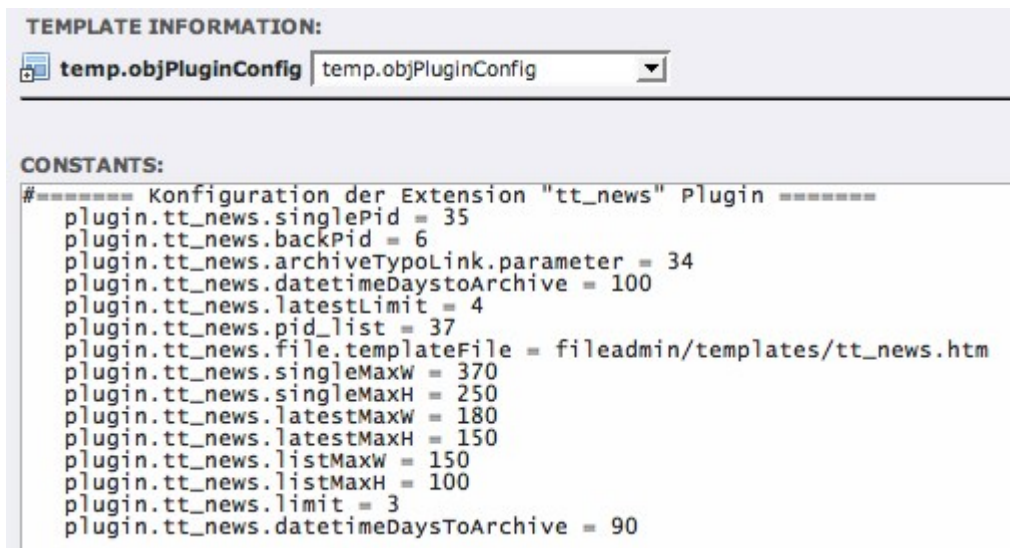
TEMPLATE INFORMATION:

temp.objPluginConfig temp.objPluginConfig

CONSTANTS:

#======= Konfiguration der Extension "tt_news" Plugin =======
plugin.tt_news.singlePid = 35
plugin.tt_news.backPid = 6
plugin.tt_news.archiveTypoLink.parameter = 34
plugin.tt_news.datetimeDaystoArchive = 100
plugin.tt_news.latestLimit = 4
plugin.tt_news.pid_list = 37
plugin.tt_news.file.templateFile = fileadmin/templates/tt_news.htm
plugin.tt_news.singleMaxW = 370
plugin.tt_news.singleMaxH = 250
plugin.tt_news.latestMaxW = 180
plugin.tt_news.latestMaxH = 150
plugin.tt_news.listMaxW = 150
plugin.tt_news.listMaxH = 100
plugin.tt_news.limit = 3
plugin.tt_news.datetimeDaysToArchive = 90